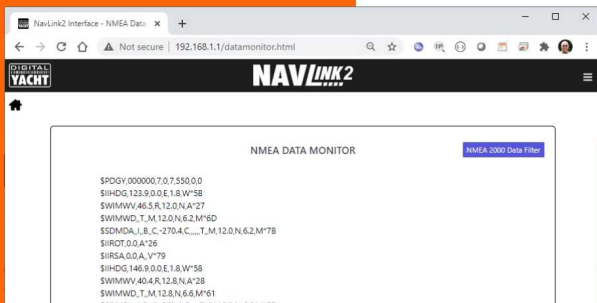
NavLink2 Interface - NMEA Data ×

Not secure | 192.168.1.1/datamonitor.html

DIGITAL YACHT

NAVLINK2

NMEA DATA MONITOR

NMEA 2000 Data Filter

$PDGY,000000,7,0,7,550,0,0
$IIHDG,123.9,0.0,E,1.8,W*5B
$WIMWV,46.5,R,12.0,N,A*27
$WIMWD,,T,,M,12.0,N,6.2,M*6D
$SDMDA,,I,,B,,C,-270.4,C,,,,,,T,,M,12.0,N,6.2,M*7B
$IIROT,0.0,A*26
$IIRSA,0.0,A,,V*79
$IIHDG,146.9,0.0,E,1.8,W*58
$WIMWV,40.4,R,12.8,N,A*28
$WIMWD,,T,,M,12.8,N,6.6,M*61
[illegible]